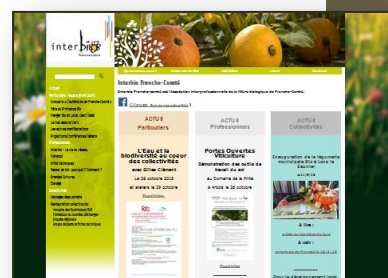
interbio

Interbio Franche-Comté

ACTUS Particuliers

ACTUS Professionnels

ACTUS Collectivités

L'Eau et la biodiversité au coeur des collectivités

avec Gilles Clément

Le 28 octobre 2015

et atelier le 29 octobre

Portes Ouvertes Viticulture

Démonstration des outils de travail du sol

Au Domaine de la Pinte

à Arbois le 28 octobre

Inauguration de la légumerie municipale Bio à Lons le Saunier